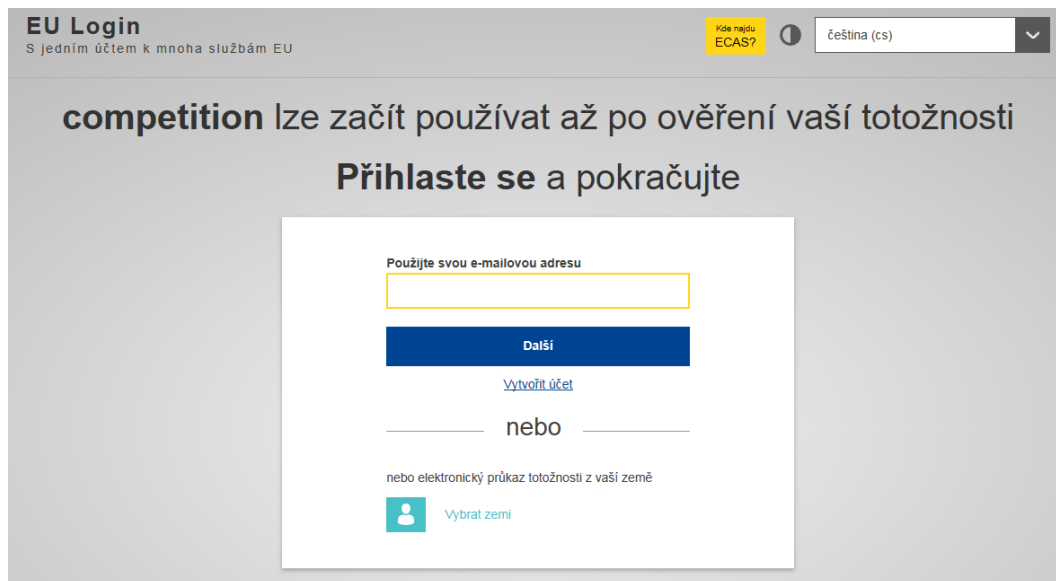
EU Login
S jedním účtem k mnoha službám EU

Kde najdu ECAS?

čeština (cs)

**competition** lze začít používat až po ověření vaší totožnosti

**Přihlaste se** a pokračujte

Použijte svou e-mailovou adresu

Další

Vytvořit účet

nebo

nebo elektronický průkaz totožnosti z vaší země

Vybrat zemi